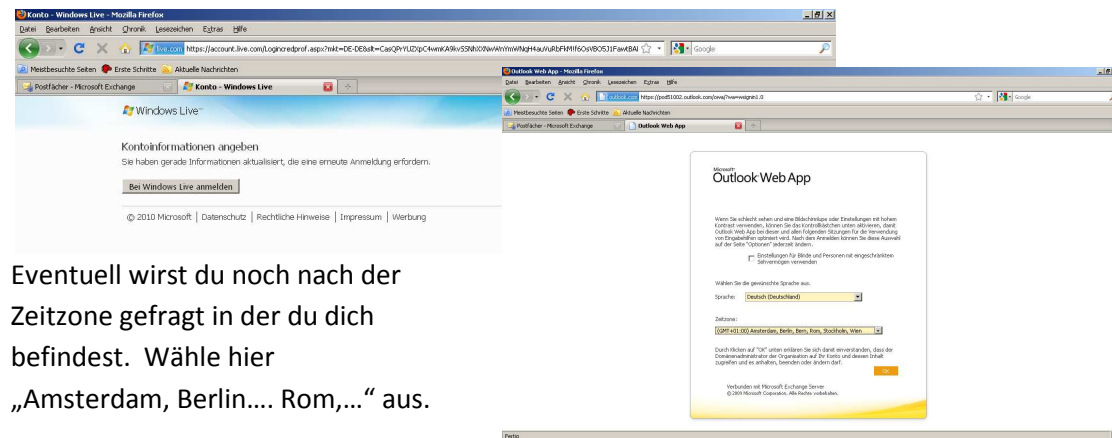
Konto - Windows Live - Mozilla Firefox

Datei Bearbeiten Ansicht Chronik Lesezeichen Extras Hilfe

live.com https://account.live.com/Logincredprof.aspx?mkt=DE-DE&sl=CasQPrYUZXpC4wmKA9kvSSNhXXNwNmYmWNqH4auVuRbFM1f6OsVBO5J1FawtBAI

Google

Meistbesuchte Seiten Erste Schritte Aktuelle Nachrichten

Postfächer - Microsoft Exchange

Konto - Windows Live

Windows Live™

Kontoinformationen angeben

Sie haben gerade Informationen aktualisiert, die eine erneute Anmeldung erfordern.

Bei Windows Live anmelden

© 2010 Microsoft | Datenschutz | Rechtliche Hinweise | Impressum | Werbung

Eventuell wirst du noch nach der Zeitzone gefragt in der du dich befindest. Wähle hier „Amsterdam, Berlin…. Rom,…" aus.

Outlook Web App - Mozilla Firefox

Datei Bearbeiten Ansicht Chronik Lesezeichen Extras Hilfe

outlook.com https://pod51002.outlook.com/owa/?ae=wsignin1.0

Google

Meistbesuchte Seiten Erste Schritte Aktuelle Nachrichten

Postfächer - Microsoft Exchange

Outlook Web App

Microsoft
Outlook Web App

Wenn Sie schlecht sehen und eine Bildschirmlupe oder Einstellungen mit hohem Kontrast verwenden, können Sie das Kontrollkästchen unten aktivieren, damit Outlook Web App bei dieser und allen folgenden Sitzungen für die Verwendung von Eingabehilfen optimiert wird. Nach dem Anmelden können Sie diese Auswahl auf der Seite "Optionen" jederzeit ändern.

Einstellungen für Blinde und Personen mit eingeschränktem Sehvermögen verwenden

Wählen Sie die gewünschte Sprache aus.

Sprache: Deutsch (Deutschland)

Zeitzone:

(GMT+01:00) Amsterdam, Berlin, Bern, Rom, Stockholm, Wien

Durch Klicken auf "OK" unten erklären Sie sich damit einverstanden, dass der Domänenadministrator der Organisation auf Ihr Konto und deren Inhalt zugreifen und es erhalten, beenden oder ändern darf.

OK

Verbunden mit Microsoft Exchange Server
© 2010 Microsoft Corporation. Alle Rechte vorbehalten.

Fertig